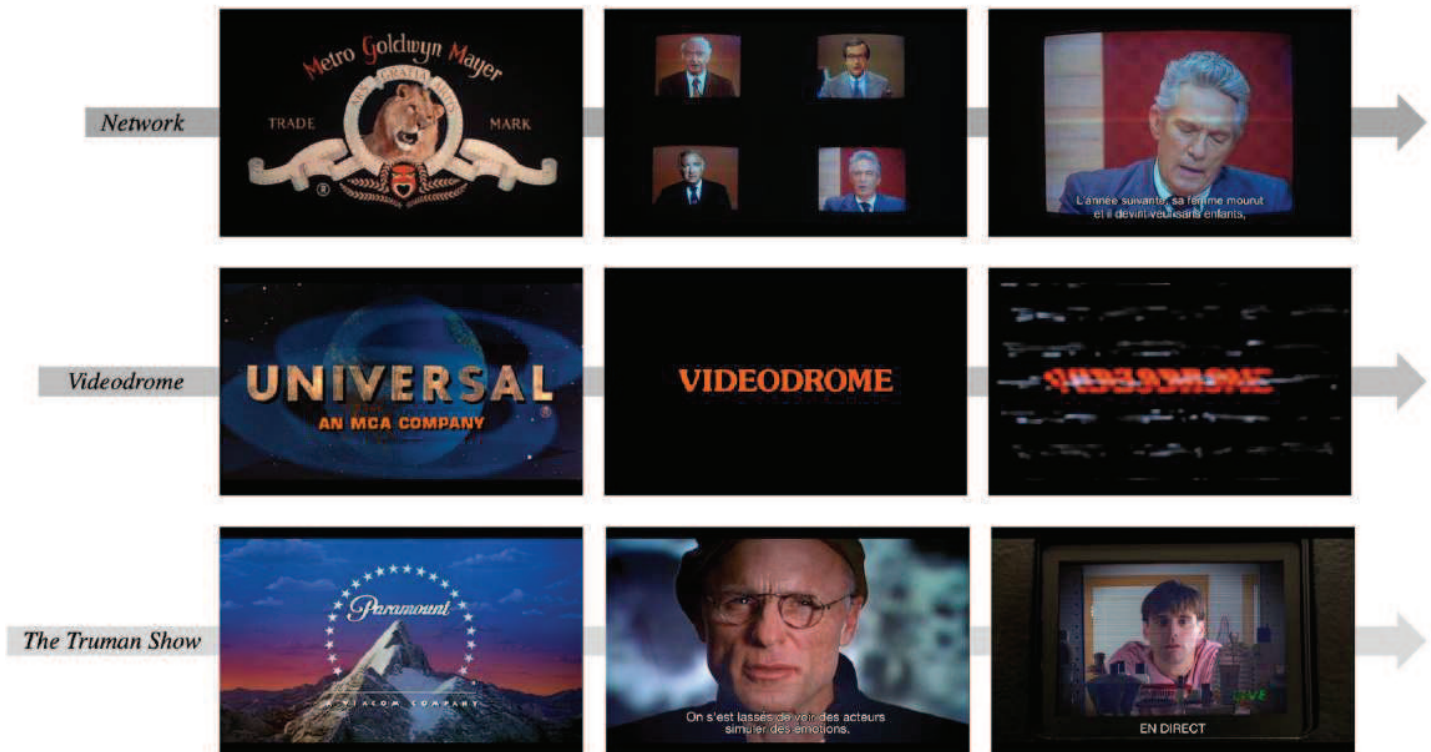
Network

Metro Goldwyn Mayer

ARS GRATIA ARTIS

TRADE

MARK

L'année suivante, sa femme mourut et il devint veuf sans enfants,

Videodrome

UNIVERSAL

AN MCA COMPANY

VIDEODROME

VIDEODROME

The Truman Show

Paramount

A VIACOM COMPANY

On s'est lassés de voir des acteurs simuler des émotions.

LIVE

EN DIRECT